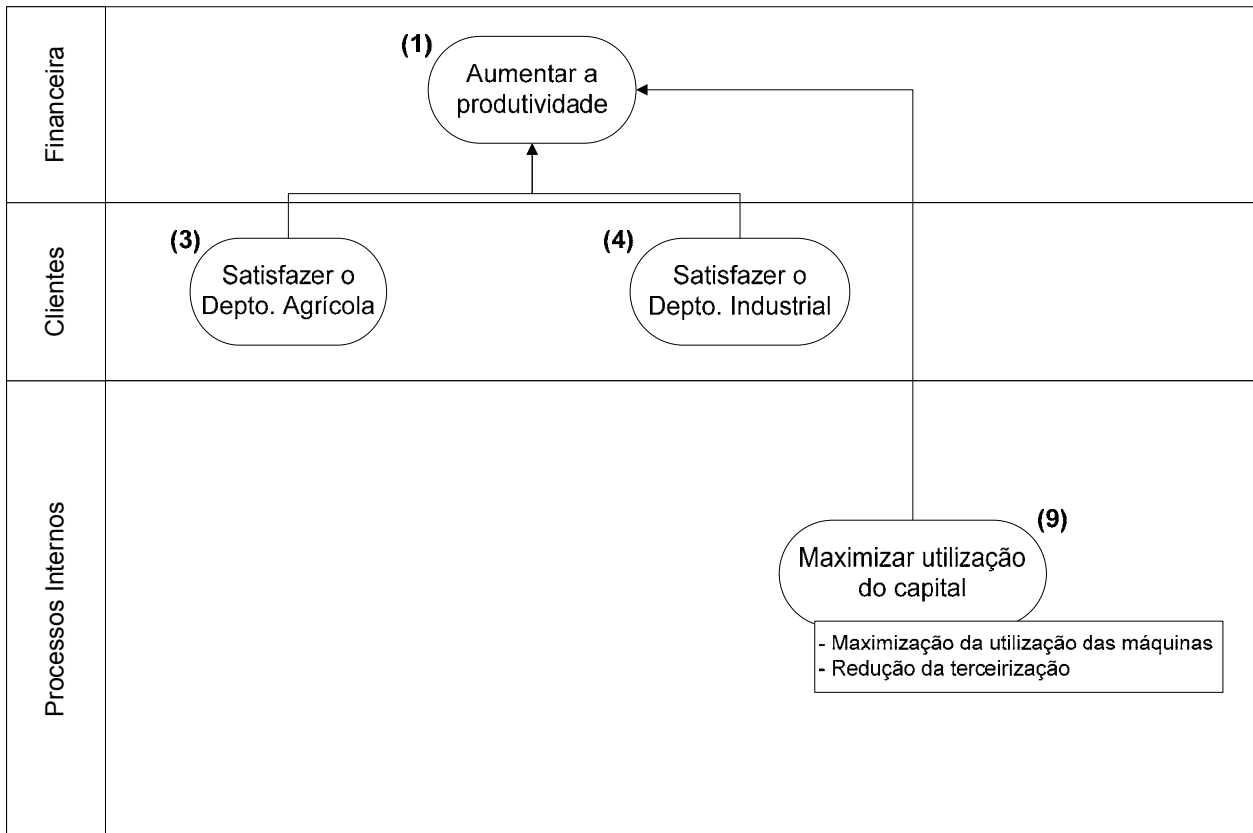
Financeira

(1)
Aumentar a produtividade

Clientes

(3)
Satisfazer o Depto. Agrícola

(4)
Satisfazer o Depto. Industrial

Processos Internos

(9)
Maximizar utilização do capital

- Maximização da utilização das máquinas
- Redução da terceirização